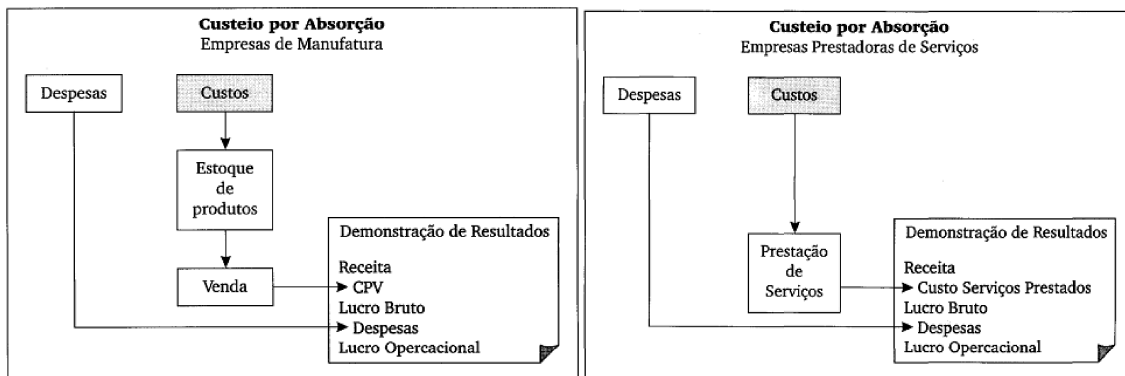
Custeio por Absorção
Empresas de Manufatura

Despesas

Custos

Estoque de produtos

Venda

Demonstração de Resultados
Receita
CPV
Lucro Bruto
Despesas
Lucro Operacional

Custeio por Absorção
Empresas Prestadoras de Serviços

Despesas

Custos

Prestação de Serviços

Demonstração de Resultados
Receita
Custo Serviços Prestados
Lucro Bruto
Despesas
Lucro Operacional